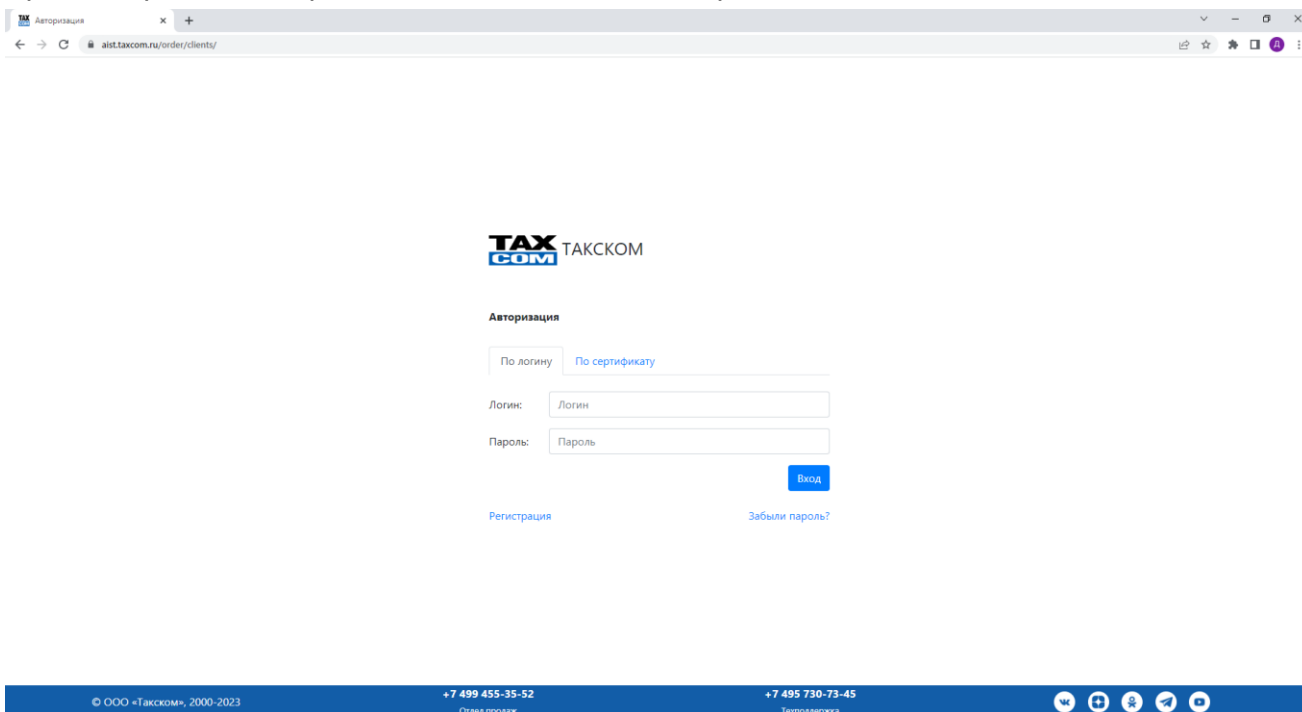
Авторизация

aist.taxcom.ru/order/clients/

TAX COM ТАКСКОМ

Авторизация

По логину По сертификату

Логин: Логин

Пароль: Пароль

Вход

Регистрация Забыли пароль?

© ООО «Такском», 2000-2023

+7 499 455-35-52
Отдел продаж

+7 495 730-73-45
Техподдержка